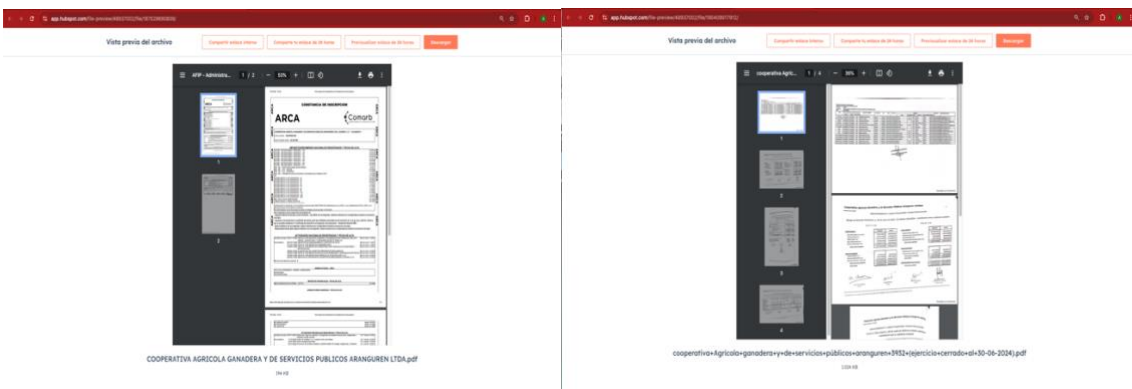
app.hubspot.com/file-preview/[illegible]

Vista previa del archivo

Compartir enlace interno

Comparte tu enlace de 24 horas

Previsualizar enlace de 24 horas

Descargar

AFIP - Administra...

1 / 2

55%

CONSTANCIA DE INSCRIPCION

ARCA

Comarb

1

2

COOPERATIVA AGRICOLA GANADERA Y DE SERVICIOS PUBLICOS ARANGUREN LTDA.pdf

194 KB

app.hubspot.com/file-preview/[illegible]

Vista previa del archivo

Compartir enlace interno

Comparte tu enlace de 24 horas

Previsualizar enlace de 24 horas

Descargar

cooperativa Agrícol...

1 / 4

36%

1

2

3

4

cooperativa+Agricola+ganadera+y+de+servicios+públicos+aranguren+3952+(ejercicio+cerrado+al+30-06-2024).pdf

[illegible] KB